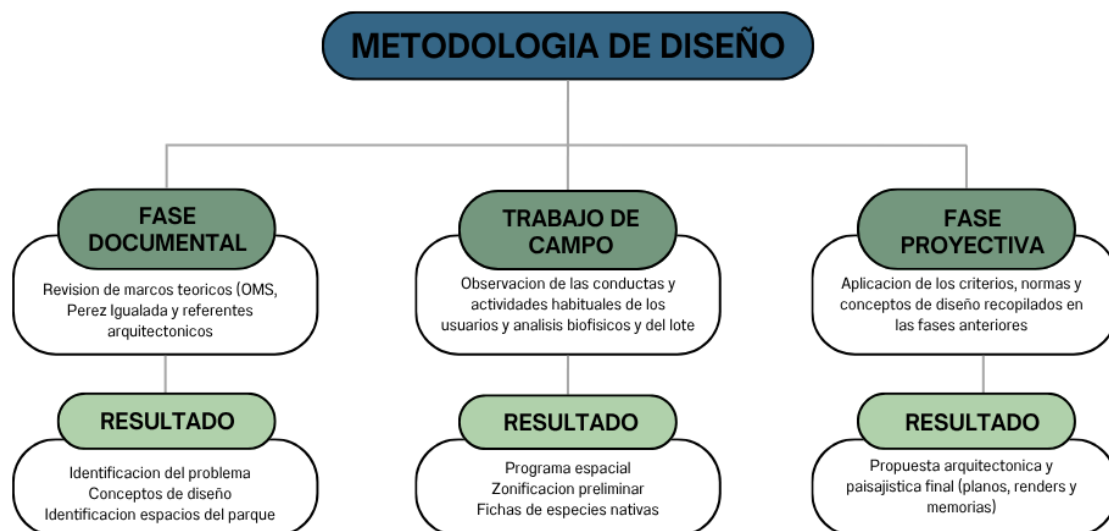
METODOLOGIA DE DISEÑO

FASE DOCUMENTAL

Revision de marcos teoricos (OMS, Perez Igualada y referentes arquitectonicos

RESULTADO

Identificacion del problema
Conceptos de diseño
Identificacion espacios del parque

TRABAJO DE CAMPO

Observacion de las conductas y actividades habituales de los usuarios y analisis biofisicos y del lote

RESULTADO

Programa espacial
Zonificacion preliminar
Fichas de especies nativas

FASE PROYECTIVA

Aplicacion de los criterios, normas y conceptos de diseño recopilados en las fases anteriores

RESULTADO

Propuesta arquitectonica y paisajistica final (planos, renders y memorias)